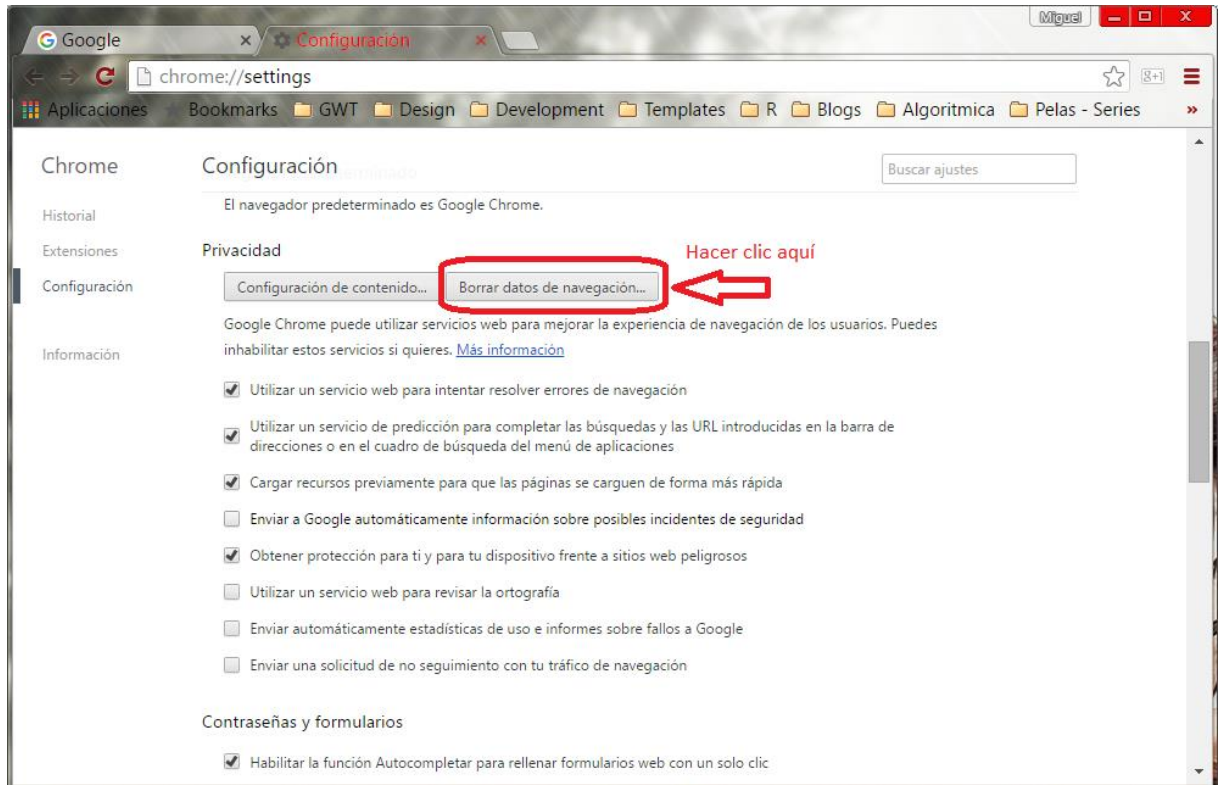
Miguel

Google ×
Configuración ×

chrome://settings

Aplicaciones Bookmarks GWT Design Development Templates R Blogs Algoritmica Pelas - Series »

Chrome

Historial

Extensiones

Configuración

Información

Configuración

Buscar ajustes

El navegador predeterminado es Google Chrome.

Privacidad

Hacer clic aquí

Configuración de contenido...
Borrar datos de navegación...

Google Chrome puede utilizar servicios web para mejorar la experiencia de navegación de los usuarios. Puedes inhabilitar estos servicios si quieres. Más información

Utilizar un servicio web para intentar resolver errores de navegación

Utilizar un servicio de predicción para completar las búsquedas y las URL introducidas en la barra de direcciones o en el cuadro de búsqueda del menú de aplicaciones

Cargar recursos previamente para que las páginas se carguen de forma más rápida

Enviar a Google automáticamente información sobre posibles incidentes de seguridad

Obtener protección para ti y para tu dispositivo frente a sitios web peligrosos

Utilizar un servicio web para revisar la ortografía

Enviar automáticamente estadísticas de uso e informes sobre fallos a Google

Enviar una solicitud de no seguimiento con tu tráfico de navegación

Contraseñas y formularios

Habilitar la función Autocompletar para rellenar formularios web con un solo clic